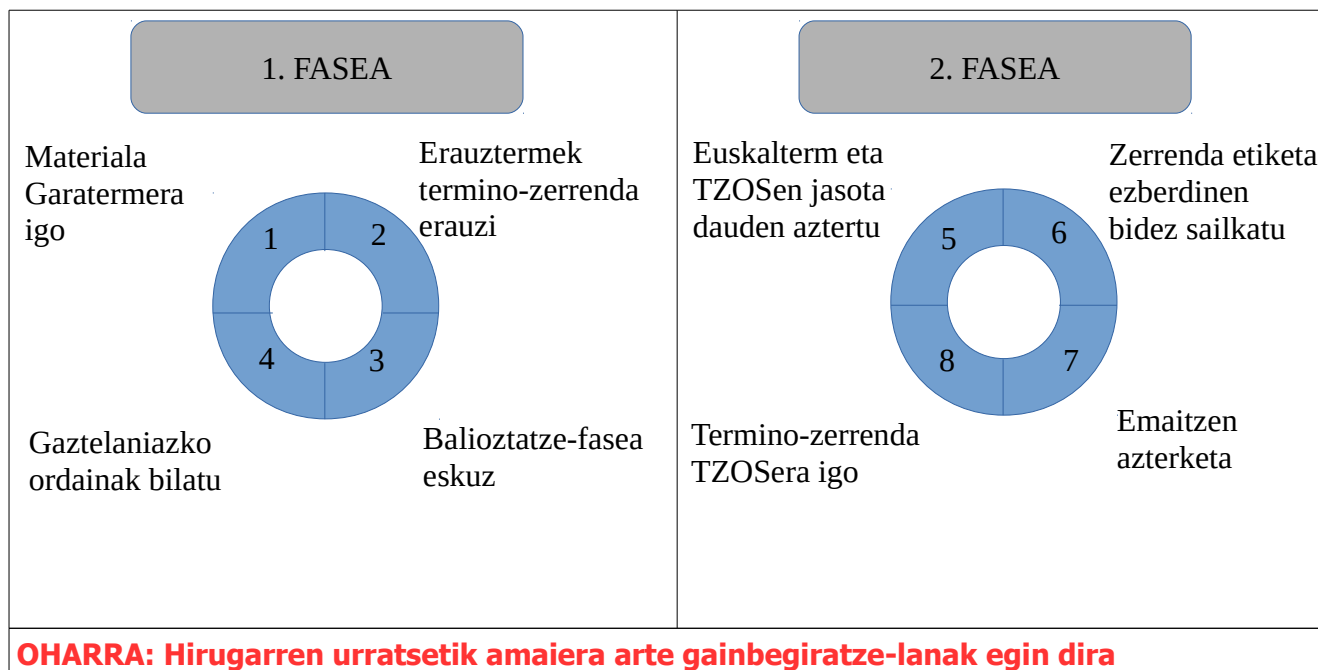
| 1. FASEA | 2. FASEA |
|---|---|
| Materiala Garatermera igo<br>Erauztermek termino-zerrenda erauzi<br>1 2 4 3<br>Gaztelaniazko ordainak bilatu<br>Balioztatze-fasea eskuz | Euskalterm eta TZOSen jasota dauden aztertu<br>Zerrenda etiketa ezberdinen bidez sailkatu<br>5 6 8 7<br>Termino-zerrenda TZOSera igo<br>Emaitzen azterketa |

OHARRA: Hirugarren urratsetik amaiera arte gainbegiratze-lanak egin dira